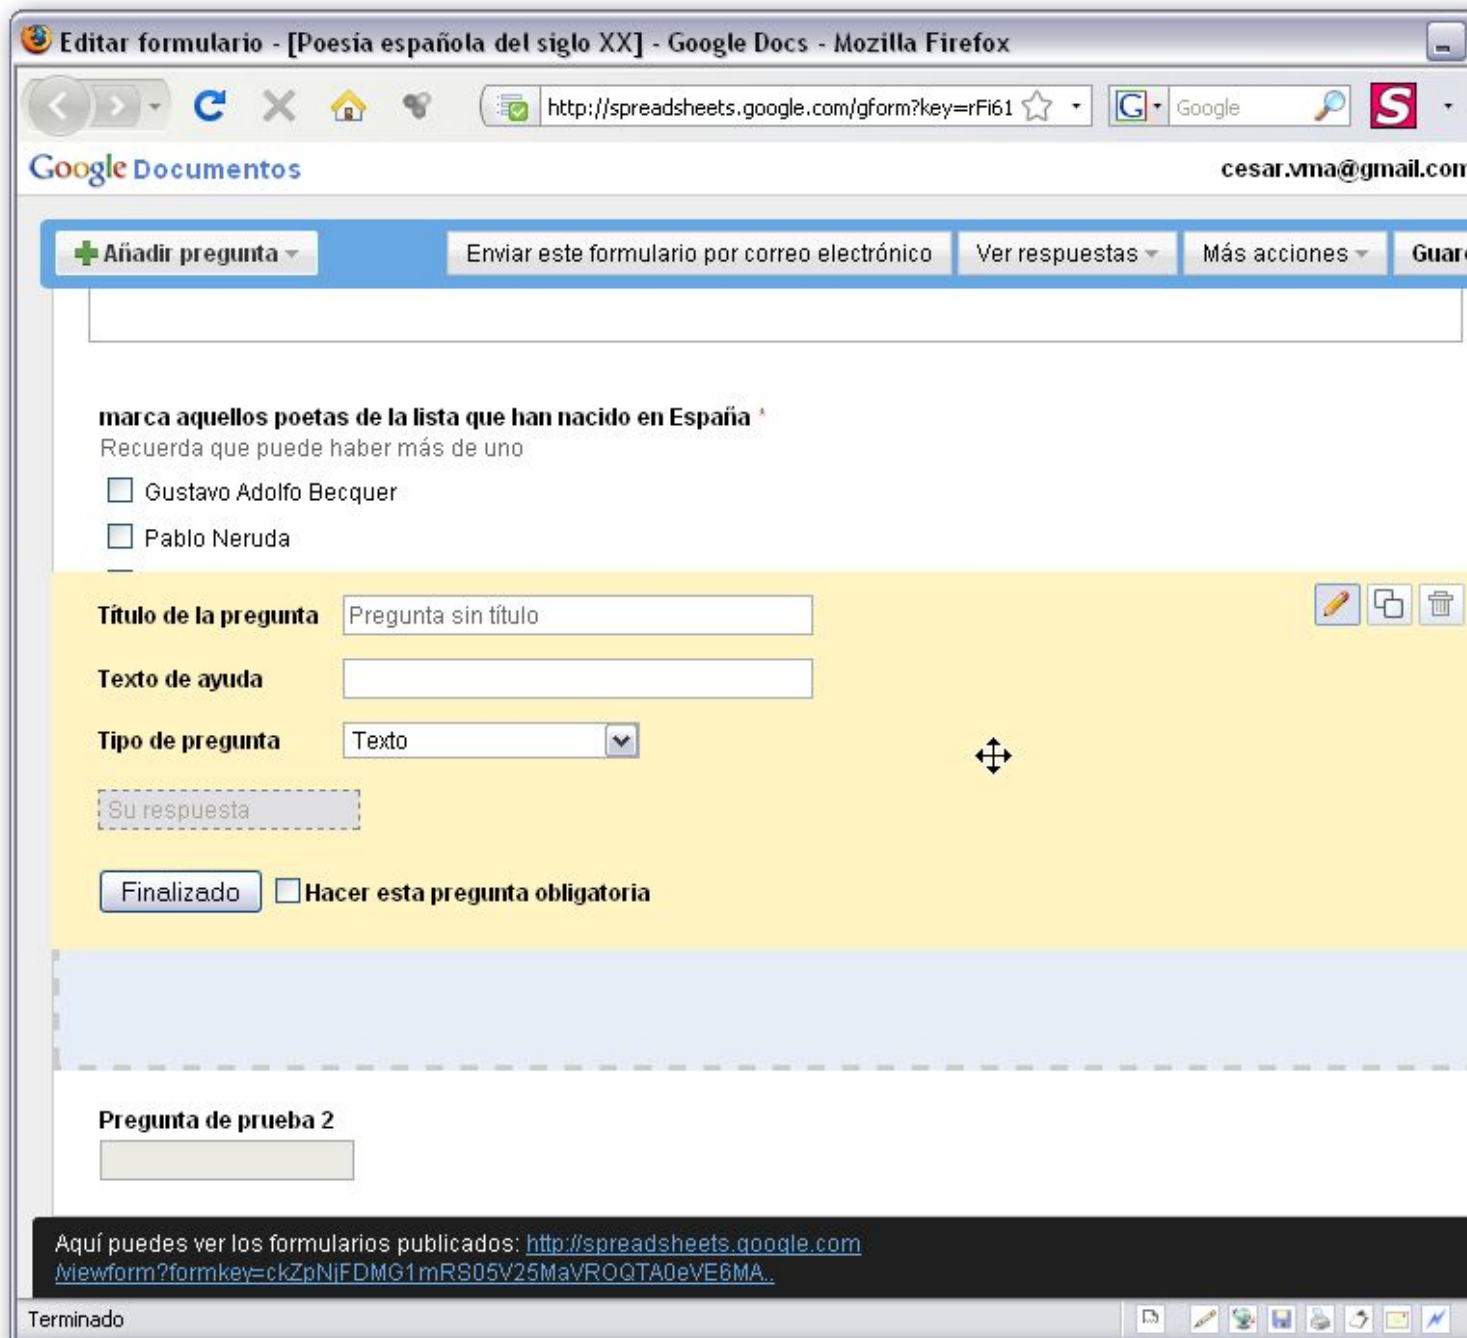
Editar formulario - [Poesía española del siglo XX] - Google Docs - Mozilla Firefox

http://spreadsheets.google.com/gform?key=rFi61

Google

Google Documentos

cesar.vma@gmail.com

Añadir pregunta

Enviar este formulario por correo electrónico

Ver respuestas

Más acciones

Guar

marca aquellos poetas de la lista que han nacido en España *

Recuerda que puede haber más de uno

Gustavo Adolfo Becquer

Pablo Neruda

Título de la pregunta Pregunta sin título

Texto de ayuda

Tipo de pregunta Texto

Su respuesta

Finalizado

Hacer esta pregunta obligatoria

Pregunta de prueba 2

Aquí puedes ver los formularios publicados: http://spreadsheets.google.com/viewform?formkey=ckZpNjFDMG1mRS05V25MaVROQTA0eVE6MA..

Terminado